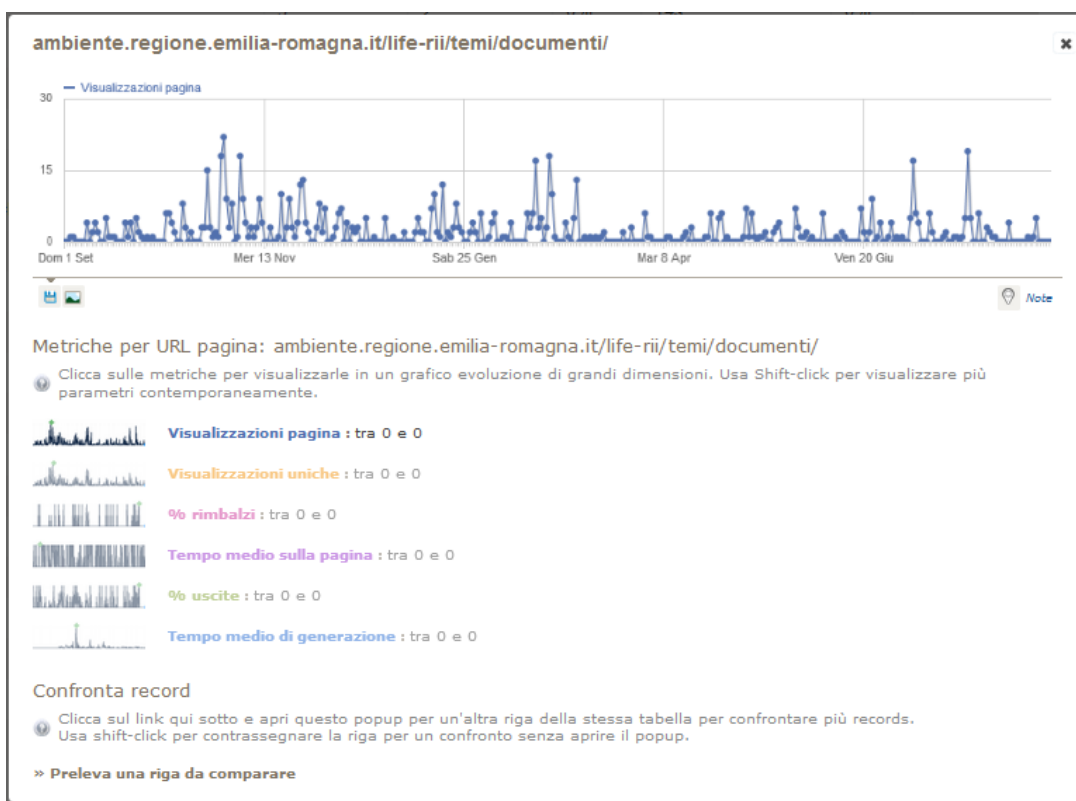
ambiente.regione.emilia-romagna.it/life-rii/temi/documenti/

×

Visualizzazioni pagina

30

15

0

Dom 1 Set

Mer 13 Nov

Sab 25 Gen

Mar 8 Apr

Ven 20 Giu

Note

Metriche per URL pagina: ambiente.regione.emilia-romagna.it/life-rii/temi/documenti/

Clicca sulle metriche per visualizzarle in un grafico evoluzione di grandi dimensioni. Usa Shift-click per visualizzare più parametri contemporaneamente.

Visualizzazioni pagina : tra 0 e 0

Visualizzazioni uniche : tra 0 e 0

% rimbalzi : tra 0 e 0

Tempo medio sulla pagina : tra 0 e 0

% uscite : tra 0 e 0

Tempo medio di generazione : tra 0 e 0

Confronta record

Clicca sul link qui sotto e apri questo popup per un'altra riga della stessa tabella per confrontare più records. Usa shift-click per contrassegnare la riga per un confronto senza aprire il popup.

» Preleva una riga da comparare